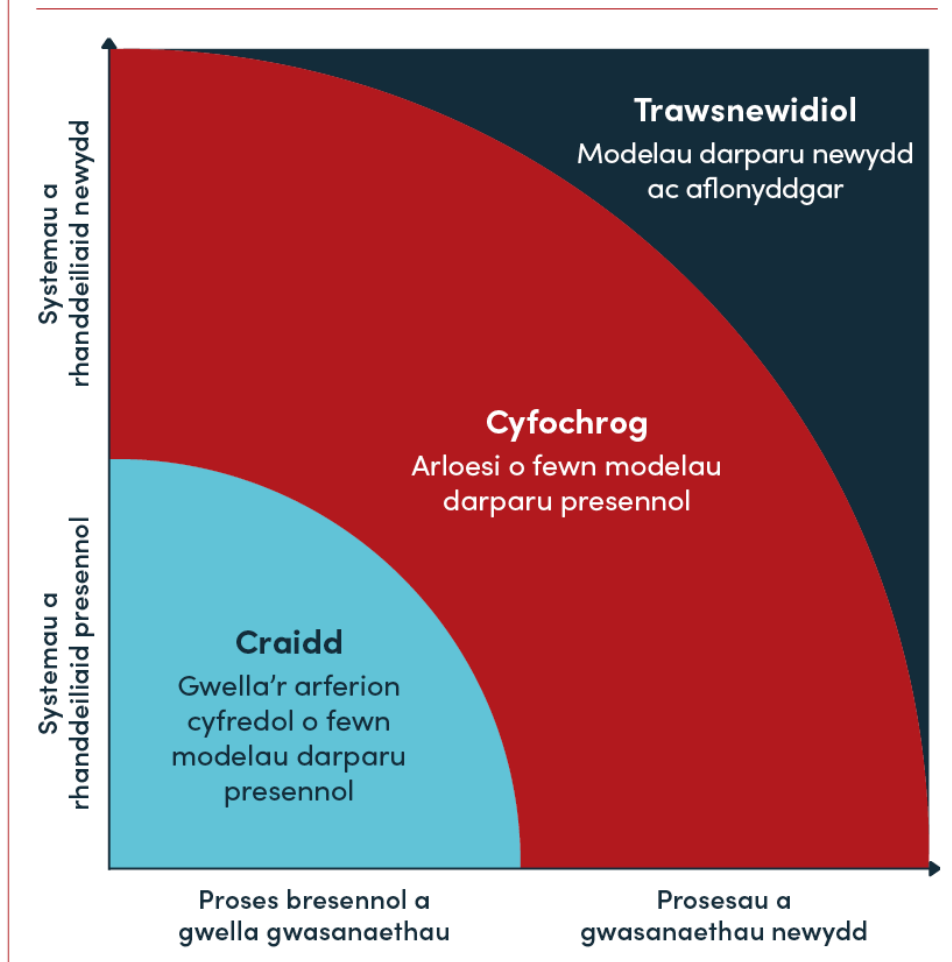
Systemau a rhanddeiliaid newydd

Systemau a rhanddeiliaid presennol

Trawsnewidiol
Modelau darparu newydd ac aflonyddgar

Cyfochrog
Arloesi o fewn modelau darparu presennol

Craidd
Gwella'r arferion cyfredol o fewn modelau darparu presennol

Proses bresennol a gwella gwasanaethau

Prosesau a gwasanaethau newydd